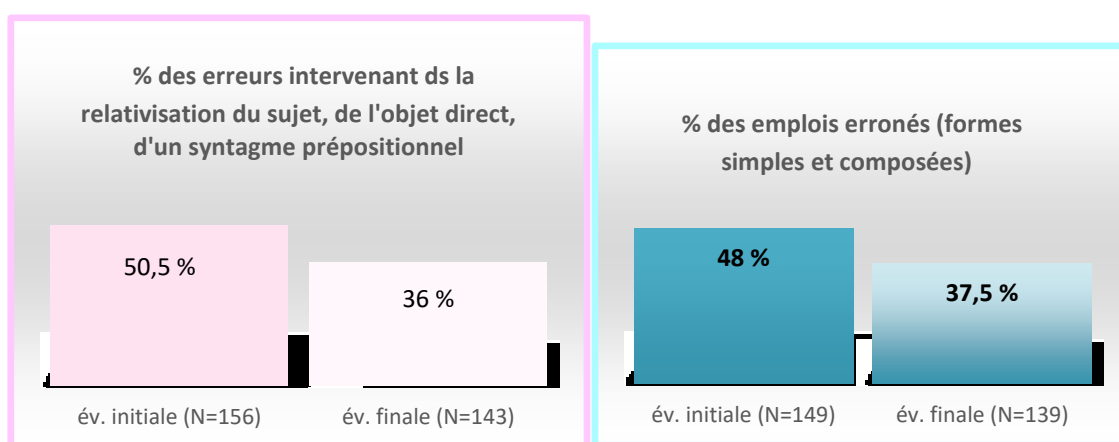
% des erreurs intervenant ds la relativisation du sujet, de l'objet direct, d'un syntagme prépositionnel

50,5 %

36 %

év. initiale (N=156)

év. finale (N=143)

% des emplois erronés (formes simples et composées)

48 %

37,5 %

év. initiale (N=149)

év. finale (N=139)